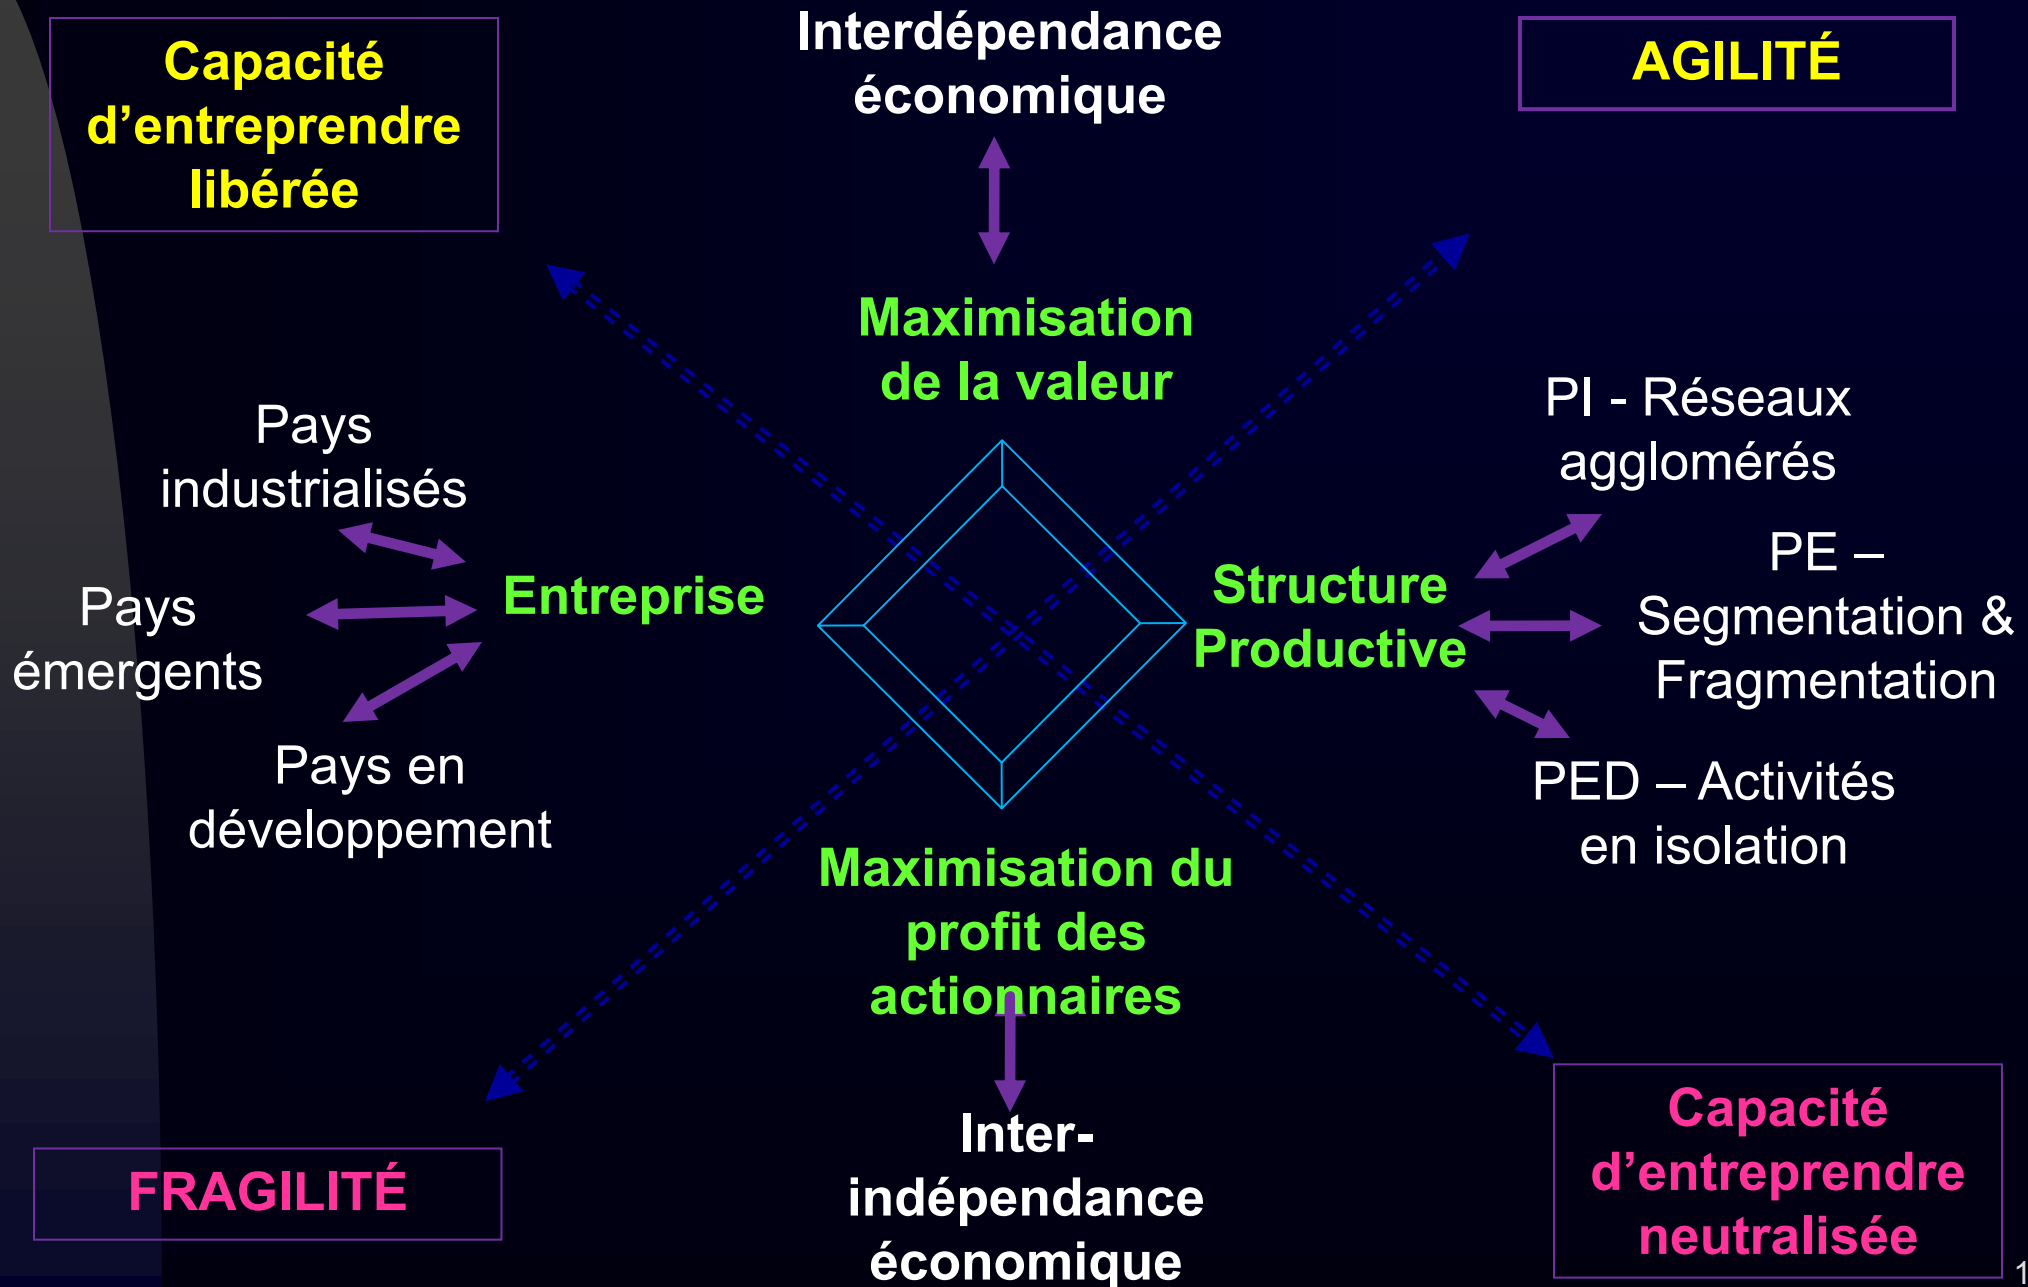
Capacité d'entreprendre libérée

Interdépendance économique

AGILITÉ

Maximisation de la valeur

Pays industrialisés

Pays émergents

Pays en développement

Entreprise

Structure Productive

PI - Réseaux agglomérés

PE – Segmentation & Fragmentation

PED – Activités en isolation

Maximisation du profit des actionnaires

Inter-indépendance économique

FRAGILITÉ

Capacité d'entreprendre neutralisée

1